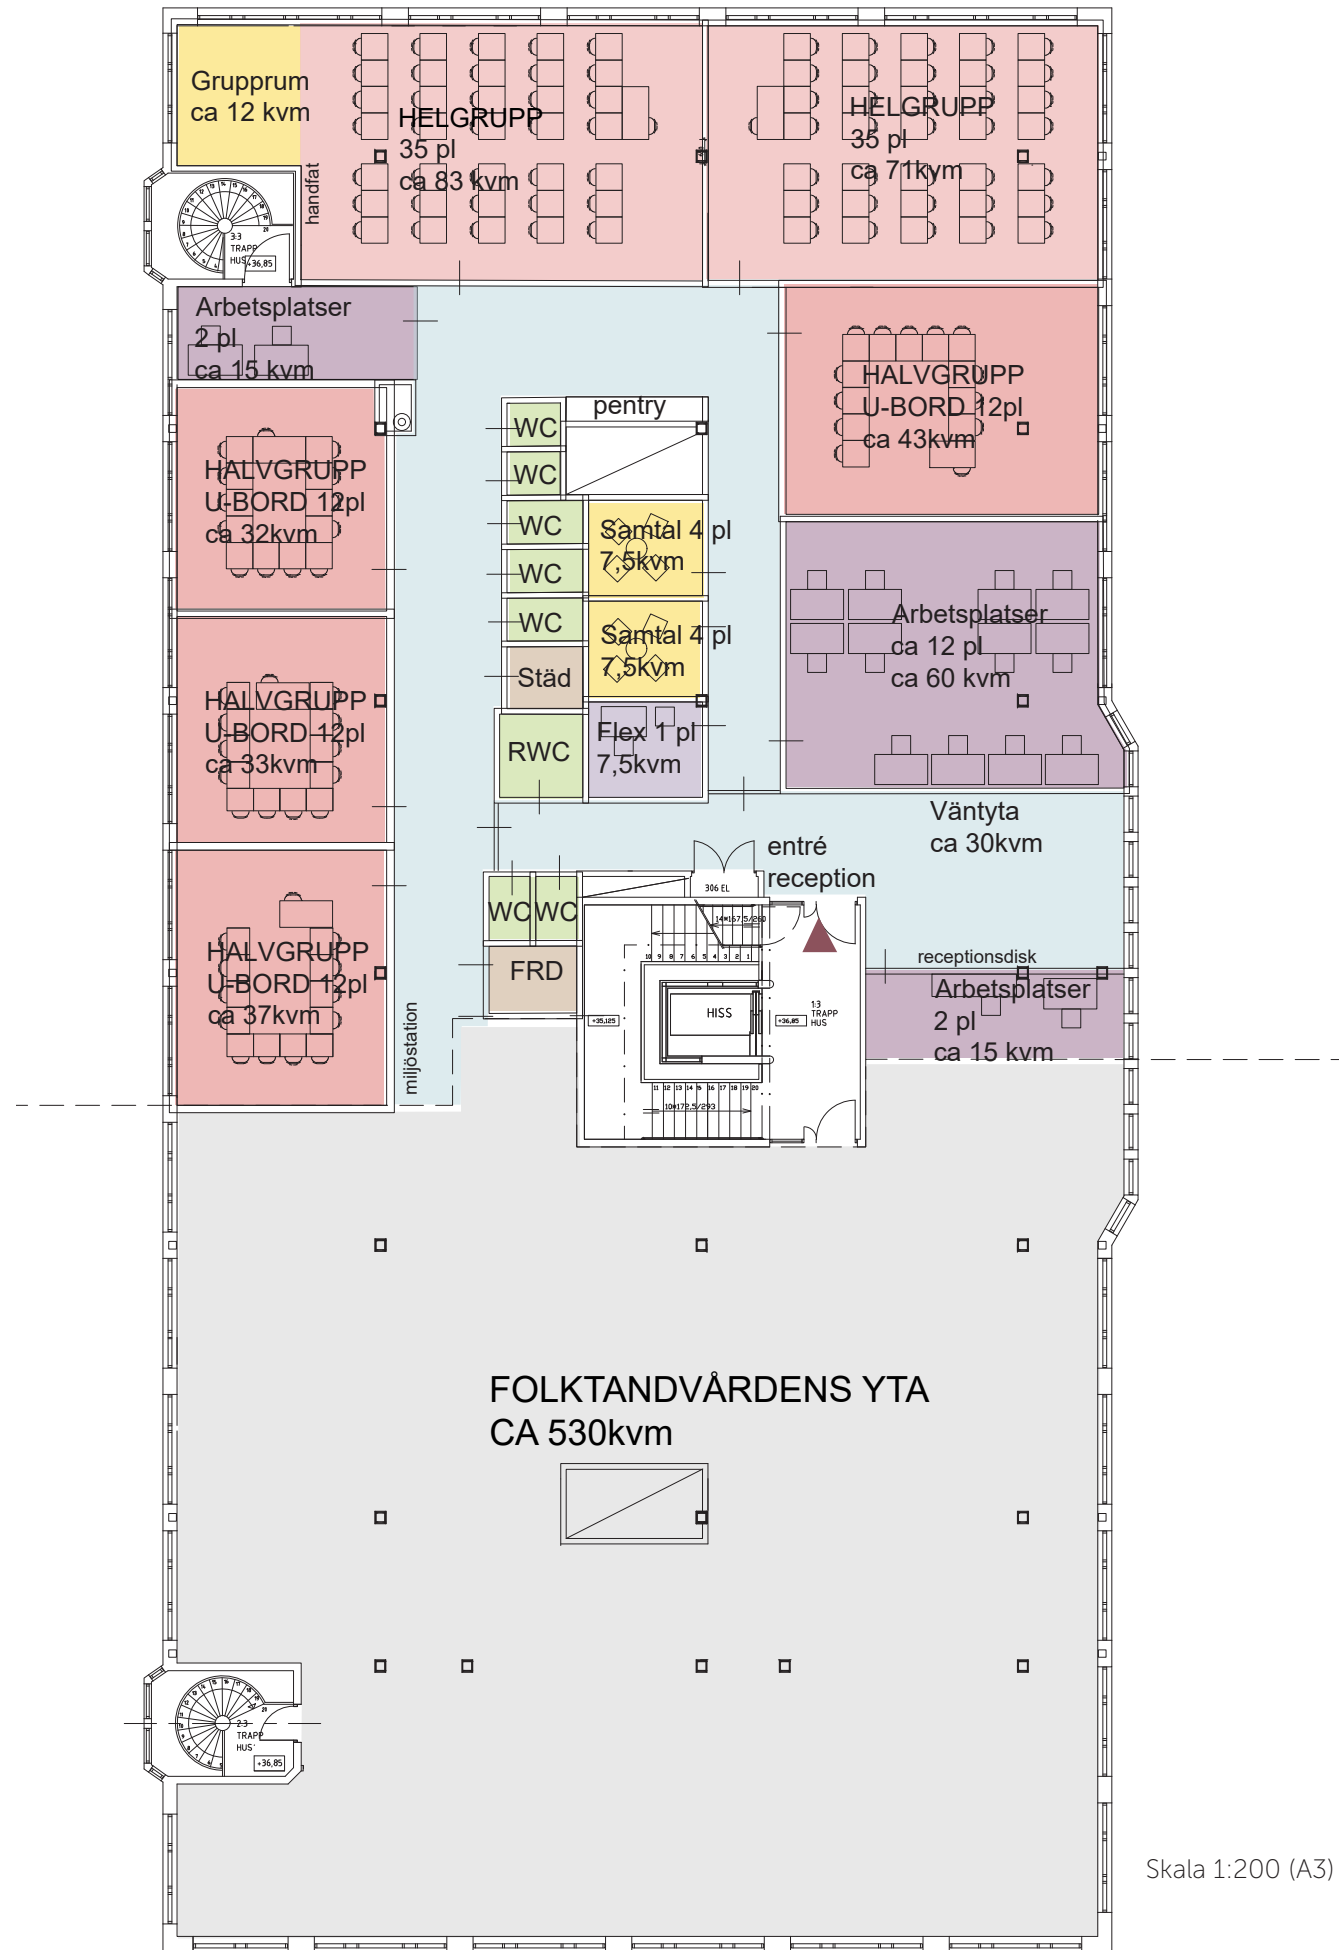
Grupprum
ca 12 kvm

HELGRUPP
35 pl
ca 83 kvm

HELGRUPP
35 pl
ca 71kym

handfat

33
TRAPP
HUS
+36,85

Arbetsplatser
2 pl
ca 15 kvm

HALVGRUPP
U-BORD 12pl
ca 43kvm

pentry

WC
WC
WC
WC
WC
Städ
RWC

HALVGRUPP
U-BORD 12pl
ca 32kvm

Samtal 4 pl
7,5kvm

Samtal 4 pl
7,5kvm

Flex 1 pl
7,5kvm

Arbetsplatser
ca 12 pl
ca 60 kvm

HALVGRUPP
U-BORD 12pl
ca 33kvm

Väntyta
ca 30kvm

entré
reception

306 EL

HALVGRUPP
U-BORD 12pl
ca 37kvm

WC WC
FRD

miljöstation

HISS

13
TRAPP
HUS
+36,85

+35,125

receptionsdisk

Arbetsplatser
2 pl
ca 15 kvm

FOLKTANDVÅRDENS YTA
CA 530kvm

23
TRAPP
HUS
+36,85

Skala 1:200 (A3)